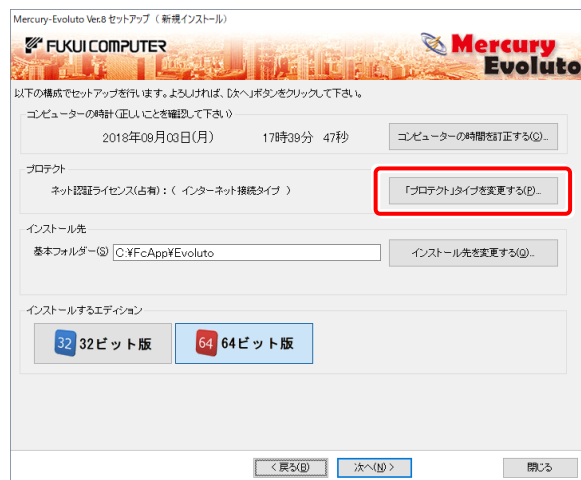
Mercury-Evoluto Ver.8 セットアップ （新規インストール）

FUKUI COMPUTER

Mercury Evoluto

以下の構成でセットアップを行います。よろしければ、[次へ]ボタンをクリックして下さい。

コンピューターの時計（正しいことを確認して下さい）

2018年09月03日(月)　17時39分 47秒

コンピューターの時間を訂正する(C)...

プロテクト

ネット認証ライセンス(占有)：（ インターネット接続タイプ ）

「プロテクト」タイプを変更する(P)...

インストール先

基本フォルダー(S) C:¥FcApp¥Evoluto

インストール先を変更する(O)...

インストールするエディション

32 32ビット版

64 64ビット版

< 戻る(B)

次へ(N) >

閉じる